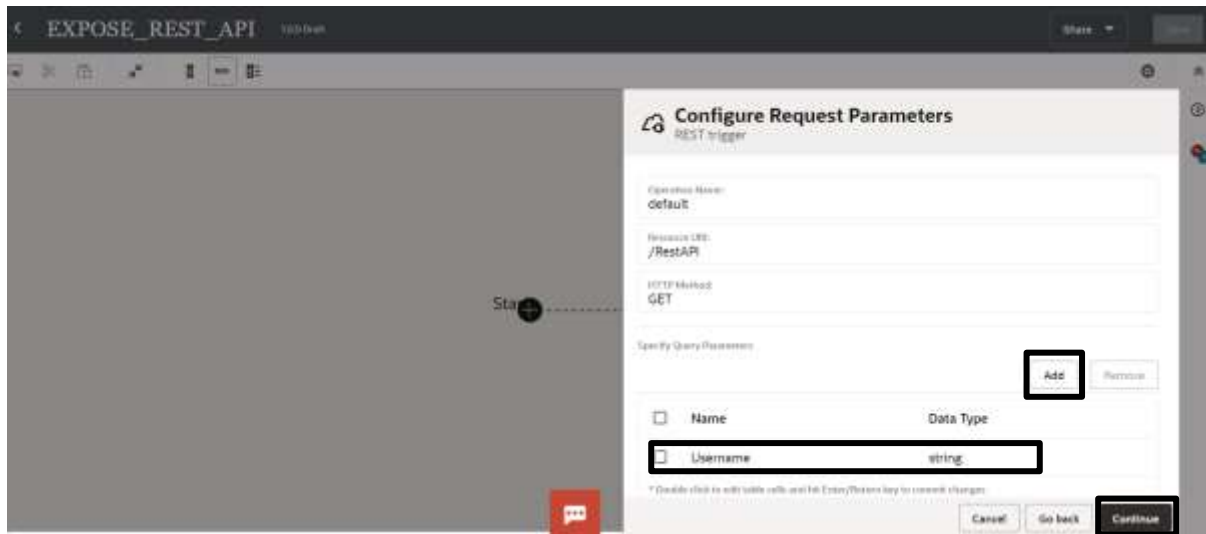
EXPOSE_REST_API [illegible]

Share

Configure Request Parameters
REST trigger

Operation Name:
default

Resource URI:
/RestAPI

HTTP Method:
GET

Sta

Specify Query Parameters

Add

Remove

| | Name | Data Type |
|---|---|---|
| ☐ | Username | string |

* Double click to edit table cells and hit Enter/Return key to commit changes

Cancel

Go back

Continue